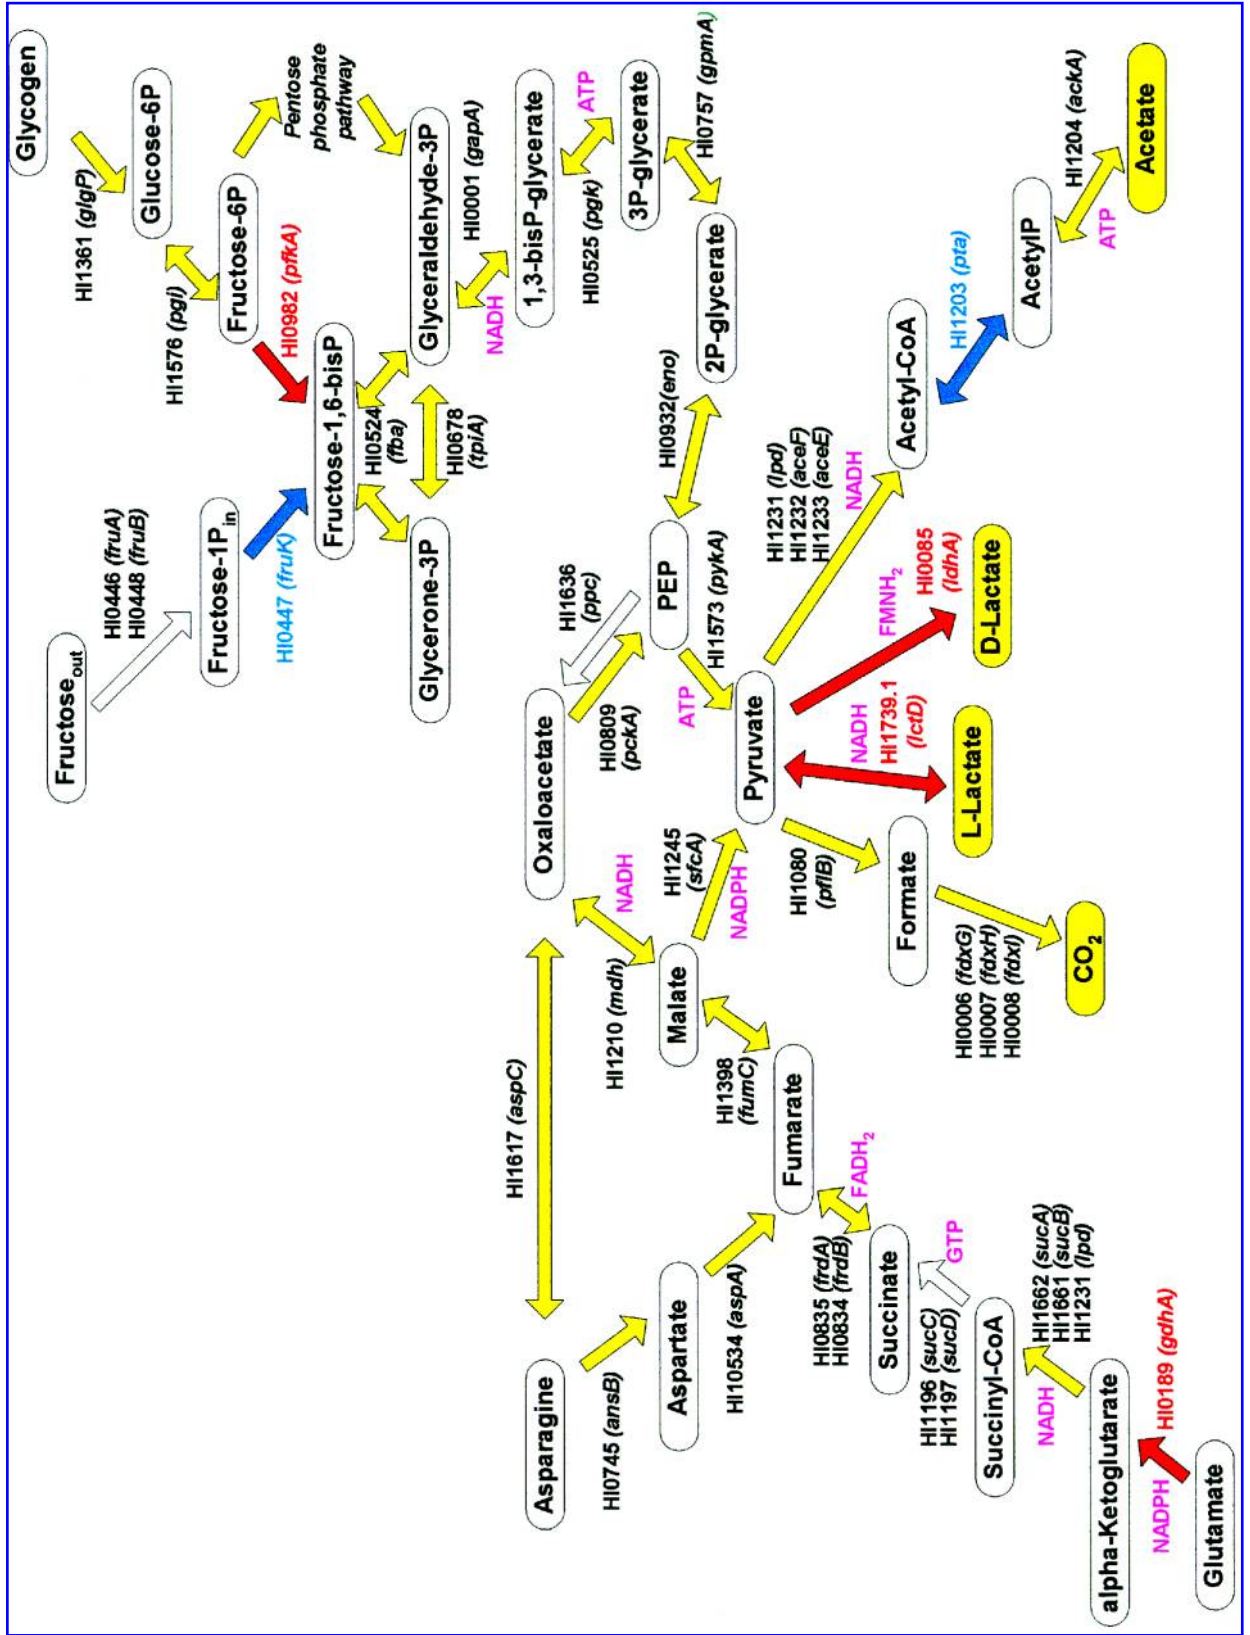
Glycogen
HI1361 (glgP)
Glucose-6P
HI1576 (pgi)
Fructose-6P
Pentose phosphate pathway
HI0982 (pfkA)
Fructose-1,6-bisP
HI0524 (fba)
HI0678 (tpiA)
Glyceraldehyde-3P
HI0001 (gapA)
NADH
1,3-bisP-glycerate
HI0525 (pgk)
ATP
3P-glycerate
HI0757 (gpmA)
2P-glycerate
Glycerone-3P
Fructose$_{out}$
HI0446 (fruA)
HI0448 (fruB)
Fructose-1P$_{in}$
HI0447 (fruK)
HI0932(eno)
PEP
HI1636 (ppc)
HI1573 (pykA)
ATP
Oxaloacetate
HI0809 (pckA)
Pyruvate
HI1231 (lpd)
HI1232 (aceF)
HI1233 (aceE)
NADH
Acetyl-CoA
HI1203 (pta)
AcetylP
HI1204 (ackA)
ATP
Acetate
FMNH$_2$
HI0085 (ldhA)
D-Lactate
NADH
HI1739.1 (lctD)
L-Lactate
HI1245 (sfcA)
NADPH
NADH
HI1080 (pflB)
Formate
HI0006 (fdxG)
HI0007 (fdxH)
HI0008 (fdxI)
$CO_2$
HI1210 (mdh)
Malate
HI1398 (fumC)
Fumarate
FADH$_2$
HI1617 (aspC)
Asparagine
HI0745 (ansB)
Aspartate
HI10534 (aspA)
HI0835 (frdA)
HI0834 (frdB)
Succinate
GTP
HI1196 (sucC)
HI1197 (sucD)
Succinyl-CoA
HI1662 (sucA)
HI1661 (sucB)
HI1231 (lpd)
NADH
alpha-Ketoglutarate
HI0189 (gdhA)
NADPH
Glutamate